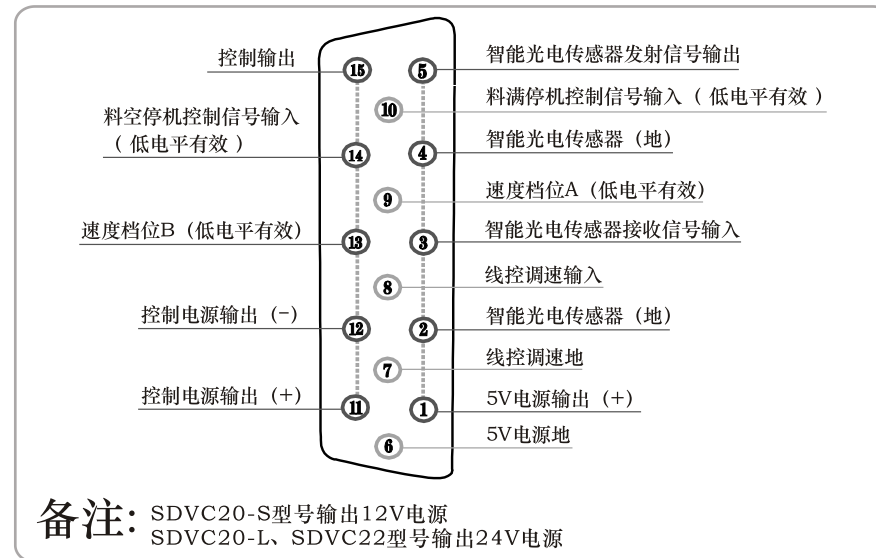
控制输出

15

5

智能光电传感器发射信号输出

10

料满停机控制信号输入（低电平有效）

料空停机控制信号输入（低电平有效）

14

4

智能光电传感器（地）

9

速度档位A（低电平有效）

速度档位B（低电平有效）

13

3

智能光电传感器接收信号输入

8

线控调速输入

控制电源输出（-）

12

2

智能光电传感器（地）

7

线控调速地

控制电源输出（+）

11

1

5V电源输出（+）

6

5V电源地

备注：SDVC20-S型号输出12V电源
SDVC20-L、SDVC22型号输出24V电源